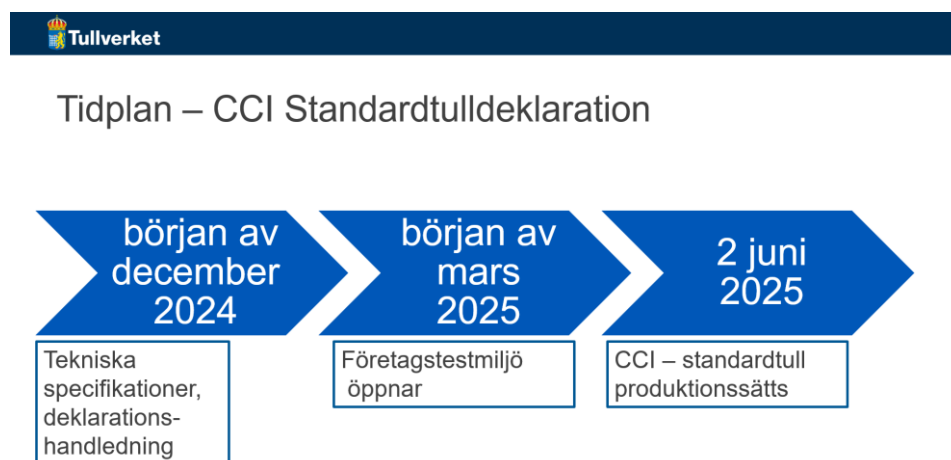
Tullverket

Tidplan – CCI Standardtulldeklaration

början av december 2024

Tekniska specifikationer, deklarationshandledning

början av mars 2025

Företagstestmiljö öppnar

2 juni 2025

CCI – standardtull produktionssätts